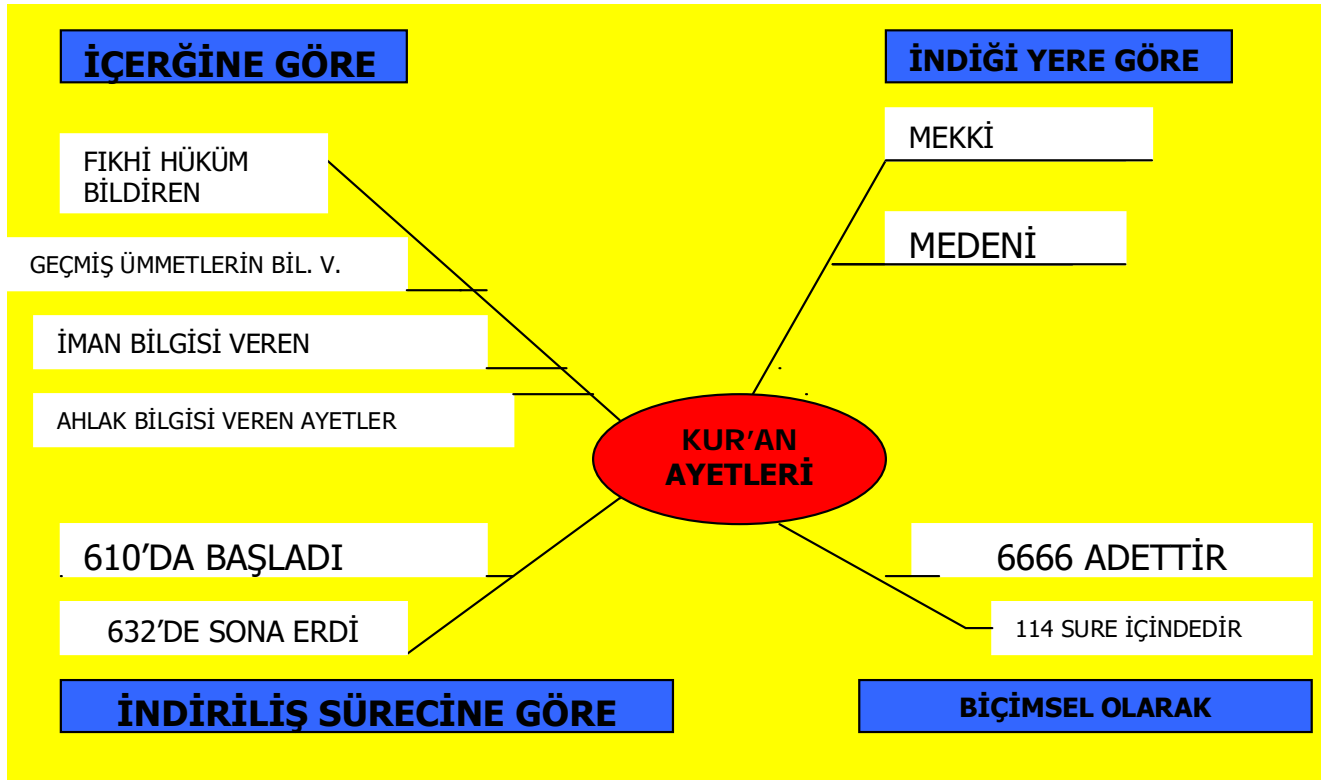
İÇERĞİNE GÖRE

FIKHİ HÜKÜM BİLDİREN

GEÇMİŞ ÜMMETLERİN BİL. V.

İMAN BİLGİSİ VEREN

AHLAK BİLGİSİ VEREN AYETLER

İNDİĞİ YERE GÖRE

MEKKİ

MEDENİ

KUR'AN AYETLERİ

610'DA BAŞLADI

632'DE SONA ERDİ

İNDİRİLİŞ SÜRECİNE GÖRE

6666 ADETTİR

114 SURE İÇİNDEDİR

BİÇİMSEL OLARAK